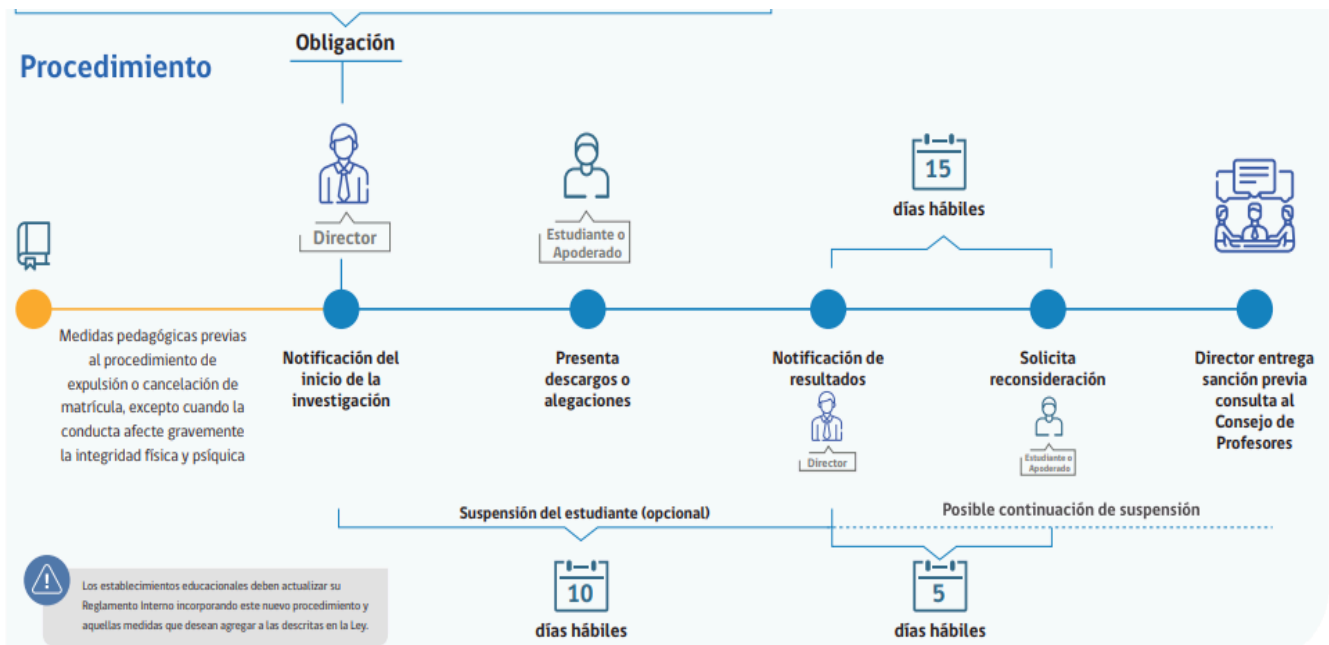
Obligación

Procedimiento

Director

Estudiante o Apoderado

15

días hábiles

Medidas pedagógicas previas al procedimiento de expulsión o cancelación de matrícula, excepto cuando la conducta afecte gravemente la integridad física y psíquica

Notificación del inicio de la investigación

Presenta descargos o alegaciones

Notificación de resultados

Director

Solicita reconsideración

Estudiante o Apoderado

Director entrega sanción previa consulta al Consejo de Profesores

Suspensión del estudiante (opcional)

Posible continuación de suspensión

Los establecimientos educacionales deben actualizar su Reglamento Interno incorporando este nuevo procedimiento y aquellas medidas que desean agregar a las descritas en la Ley.

10

días hábiles

5

días hábiles